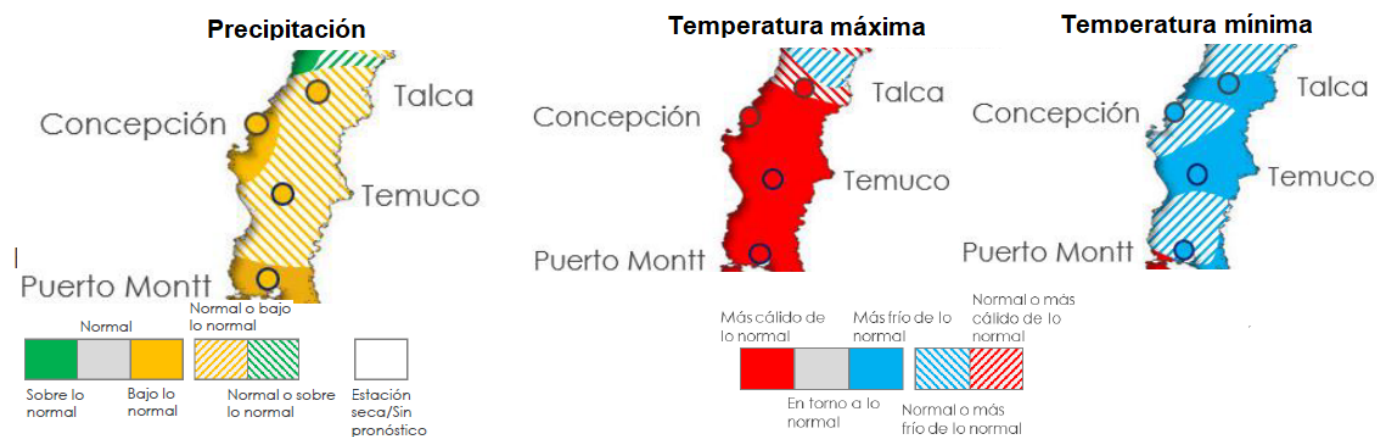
Precipitación

Concepción

Talca

Temuco

Puerto Montt

Normal

Normal o bajo lo normal

Sobre lo normal

Bajo lo normal

Normal o sobre lo normal

Estación seca/Sin pronóstico

Temperatura máxima

Concepción

Talca

Temuco

Puerto Montt

Temperatura mínima

Concepción

Talca

Temuco

Puerto Montt

Más cálido de lo normal

Más frío de lo normal

Normal o más cálido de lo normal

En torno a lo normal

Normal o más frío de lo normal